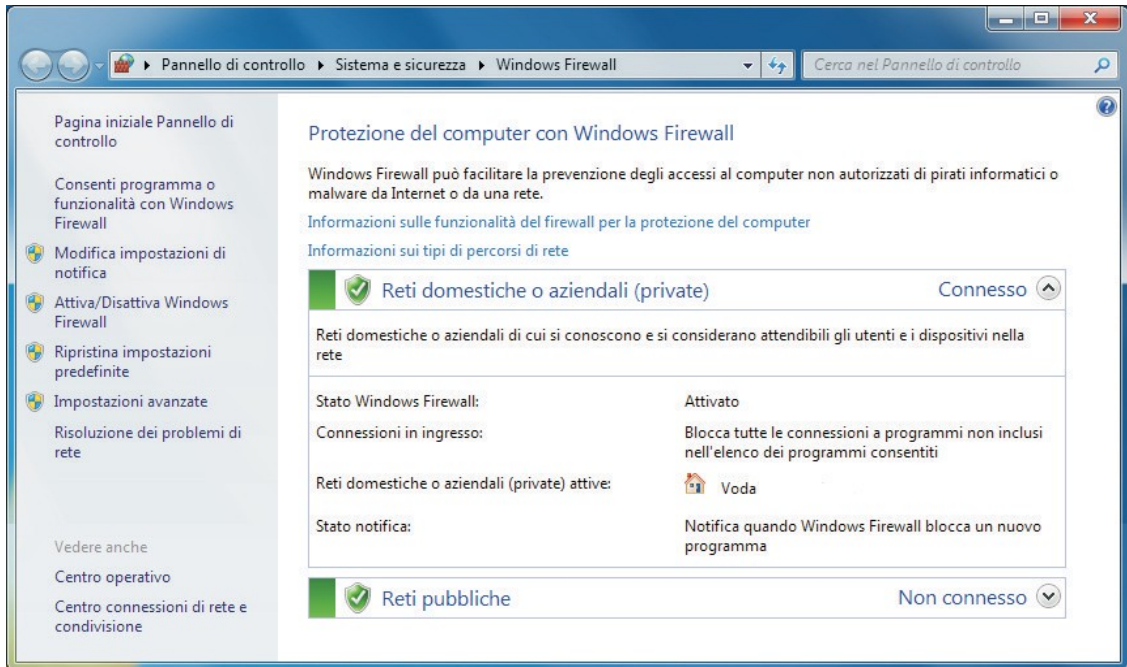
▸ Pannello di controllo ▸ Sistema e sicurezza ▸ Windows Firewall

Cerca nel Pannello di controllo

Pagina iniziale Pannello di controllo

Consenti programma o funzionalità con Windows Firewall

Modifica impostazioni di notifica

Attiva/Disattiva Windows Firewall

Ripristina impostazioni predefinite

Impostazioni avanzate

Risoluzione dei problemi di rete

Vedere anche

Centro operativo

Centro connessioni di rete e condivisione

Protezione del computer con Windows Firewall

Windows Firewall può facilitare la prevenzione degli accessi al computer non autorizzati di pirati informatici o malware da Internet o da una rete.

Informazioni sulle funzionalità del firewall per la protezione del computer

Informazioni sui tipi di percorsi di rete

Reti domestiche o aziendali (private)

Connesso

Reti domestiche o aziendali di cui si conoscono e si considerano attendibili gli utenti e i dispositivi nella rete

| | |
|---|---|
| Stato Windows Firewall: | Attivato |
| Connessioni in ingresso: | Blocca tutte le connessioni a programmi non inclusi nell'elenco dei programmi consentiti |
| Reti domestiche o aziendali (private) attive: | Voda |
| Stato notifica: | Notifica quando Windows Firewall blocca un nuovo programma |

Reti pubbliche

Non connesso